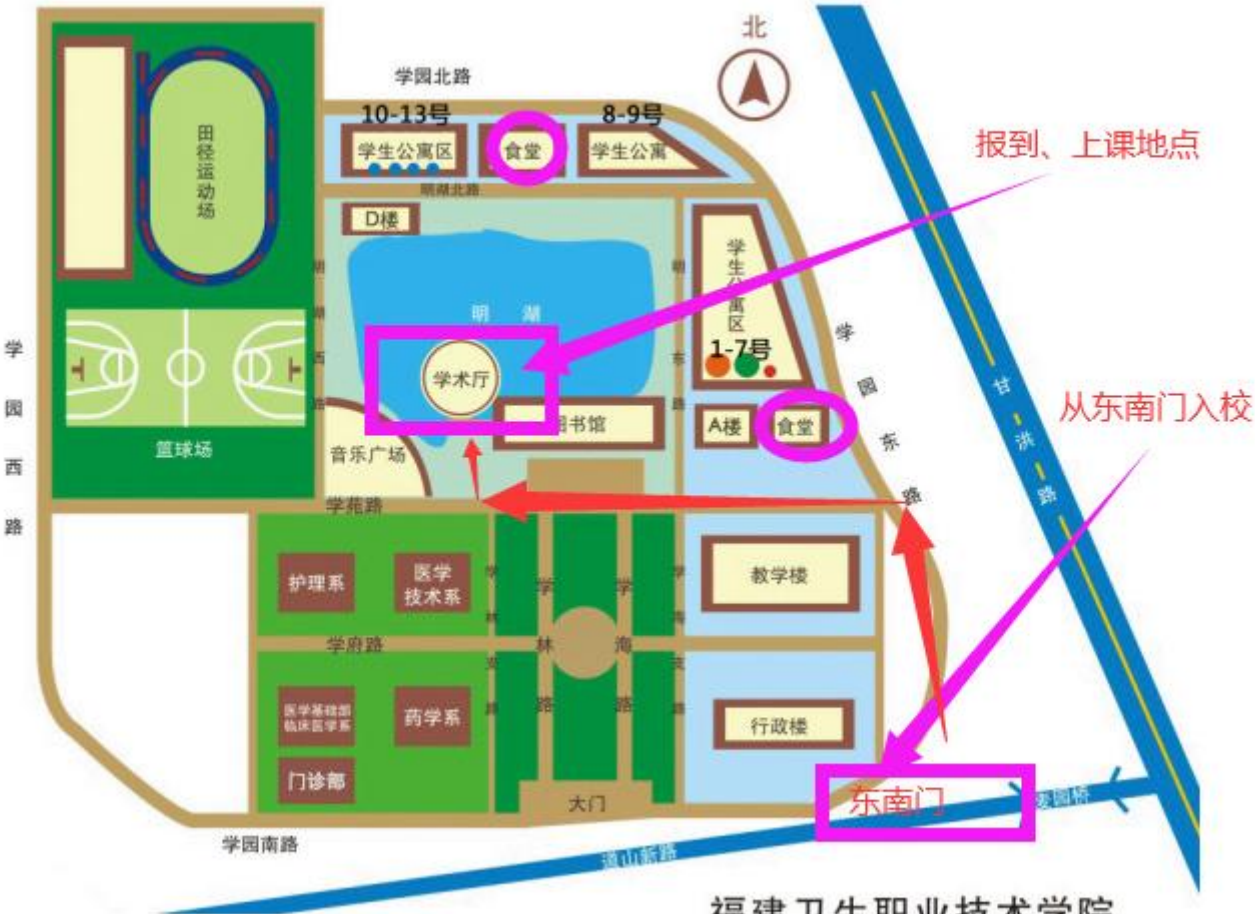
北

学园北路

10-13号

8-9号

学生公寓区

食堂

学生公寓

报到、上课地点

明湖北路

田径运动场

D楼

明湖

学生公寓区

1-7号

学园西路

明湖西路

学术厅

明湖东路

学园东路

甘洪路

图书馆

A楼

食堂

从东南门入校

篮球场

音乐广场

学苑路

护理系

医学技术系

学林西路

学林路

学海路

学海东路

教学楼

学府路

医学基础部临床医学系

药学系

行政楼

门诊部

大门

东南门

学园南路

旗山新路

福建卫生职业技术学院